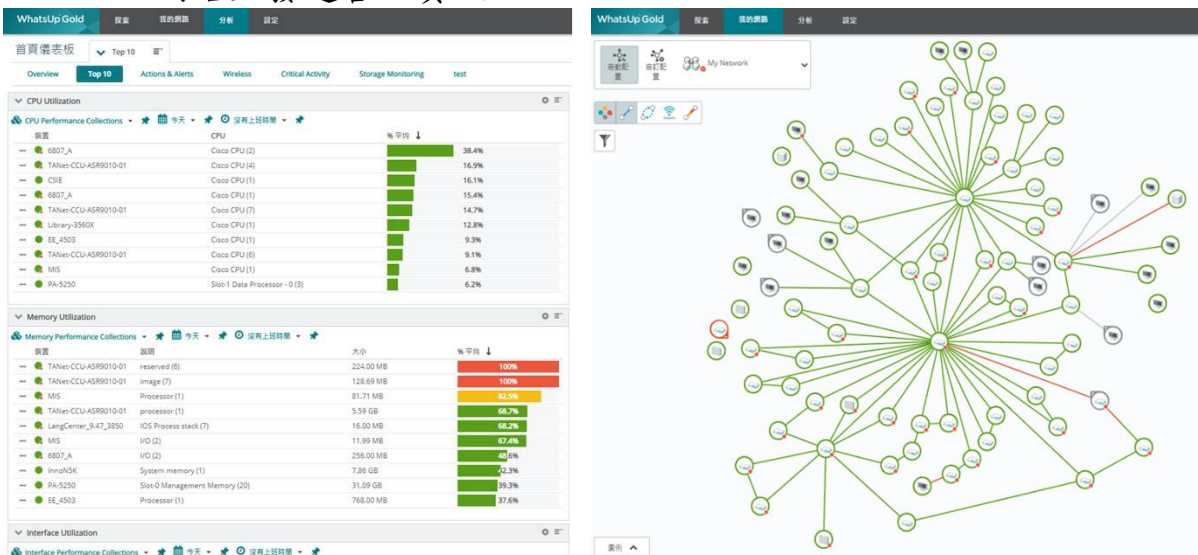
WhatsUp Gold 探索 我的網路 分析 設定

首頁儀表板 Top 10

Overview Top 10 Actions & Alerts Wireless Critical Activity Storage Monitoring test

CPU Utilization

CPU Performance Collections 今天 沒有上班時間

| 裝置 | CPU | % 平均 |
|---|---|---|
| 6807_A | Cisco CPU (2) | 38.4% |
| TANet-CCU-ASR9010-01 | Cisco CPU (4) | 16.9% |
| CSIE | Cisco CPU (1) | 16.1% |
| 6807_A | Cisco CPU (1) | 15.4% |
| TANet-CCU-ASR9010-01 | Cisco CPU (7) | 14.7% |
| Library-3560X | Cisco CPU (1) | 12.8% |
| EE_4503 | Cisco CPU (1) | 9.3% |
| TANet-CCU-ASR9010-01 | Cisco CPU (6) | 9.1% |
| MIS | Cisco CPU (1) | 6.8% |
| PA-5250 | Slot-1 Data Processor - 0 (3) | 6.2% |

Memory Utilization

Memory Performance Collections 今天 沒有上班時間

| 裝置 | 說明 | 大小 | % 平均 |
|---|---|---|---|
| TANet-CCU-ASR9010-01 | reserved (6) | 224.00 MB | 100% |
| TANet-CCU-ASR9010-01 | image (7) | 128.69 MB | 100% |
| MIS | Processor (1) | 81.71 MB | 82.5% |
| TANet-CCU-ASR9010-01 | processor (1) | 5.59 GB | 68.7% |
| LangCenter_9.47_3850 | IOS Process stack (7) | 16.00 MB | 68.2% |
| MIS | I/O (2) | 11.99 MB | 67.4% |
| 6807_A | I/O (2) | 256.00 MB | 48.6% |
| InnoNSK | System memory (1) | 7.86 GB | 42.3% |
| PA-5250 | Slot-0 Management Memory (20) | 31.09 GB | 39.3% |
| EE_4503 | Processor (1) | 768.00 MB | 37.6% |

Interface Utilization

Interface Performance Collections 今天 沒有上班時間

WhatsUp Gold 探索 我的網路 分析 設定

自動配置 自訂配置 My Network

圖例